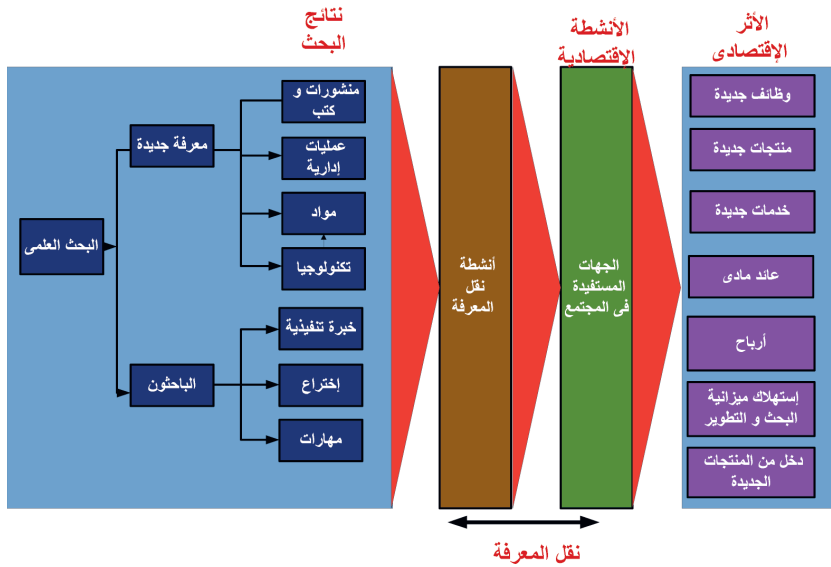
الأثر الإقتصادى

وظائف جديدة

منتجات جديدة

خدمات جديدة

عائد مادى

أرباح

إستهلاك ميزانية البحث و التطوير

دخل من المنتجات الجديدة

الأنشطة الإقتصادية

الجهات المستفيدة فى المجتمع

أنشطة نقل المعرفة

نتائج البحث

البحث العلمى

معرفة جديدة

منشورات و كتب

عمليات إدارية

مواد

تكنولوجيا

الباحثون

خبرة تنفيذية

إختراع

مهارات

نقل المعرفة